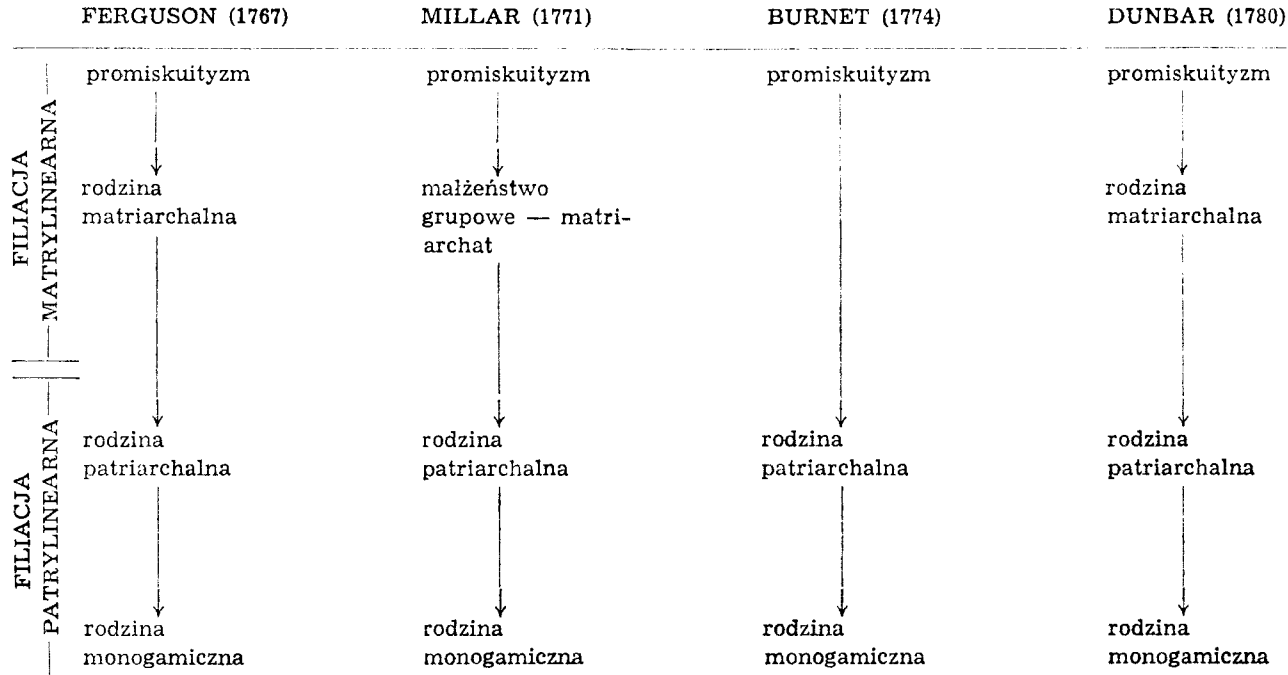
| | FERGUSON (1767) | MILLAR (1771) | BURNET (1774) | DUNBAR (1780) |
|---|---|---|---|---|
| FILIACJA MATRYLINEARNA | promiskuityzm | promiskuityzm | promiskuityzm | promiskuityzm |
| | rodzina matriarchalna | małżeństwo grupowe — matriarchat | | rodzina matriarchalna |
| FILIACJA PATRYLINEARNA | rodzina patriarchalna | rodzina patriarchalna | rodzina patriarchalna | rodzina patriarchalna |
| | rodzina monogamiczna | rodzina monogamiczna | rodzina monogamiczna | rodzina monogamiczna |